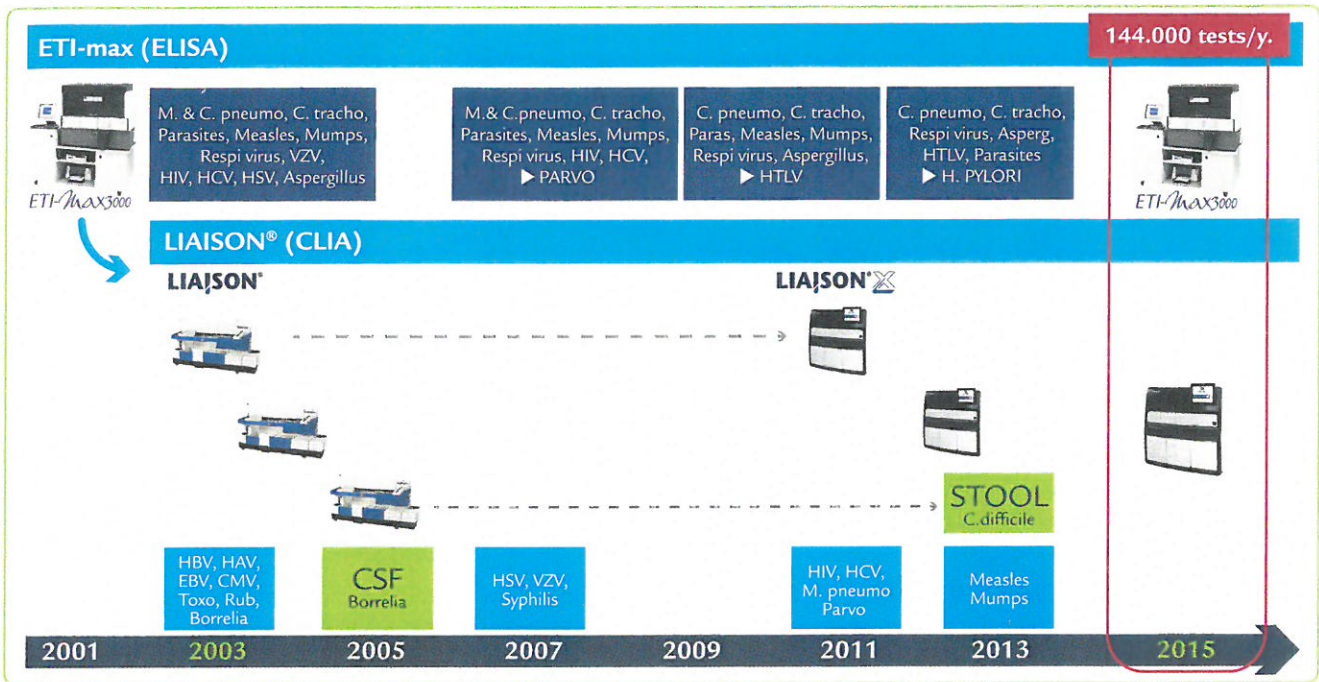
ETI-max (ELISA)

144.000 tests/y.

M. & C. pneumo, C. tracho, Parasites, Measles, Mumps, Respi virus, VZV, HIV, HCV, HSV, Aspergillus

M.& C.pneumo, C. tracho, Parasites, Measles, Mumps, Respi virus, HIV, HCV, ▶ PARVO

C. pneumo, C. tracho, Paras, Measles, Mumps, Respi virus, Aspergillus, ▶ HTLV

C. pneumo, C. tracho, Respi virus, Asperg, HTLV, Parasites ▶ H. PYLORI

ETI-max3000

ETI-max3000

LIAISON® (CLIA)

LIAISON®

LIAISON® XL

STOOL C.difficile

HBV, HAV, EBV, CMV, Toxo, Rub, Borrelia

CSF Borrelia

HSV, VZV, Syphilis

HIV, HCV, M. pneumo Parvo

Measles Mumps

2001 2003 2005 2007 2009 2011 2013 2015